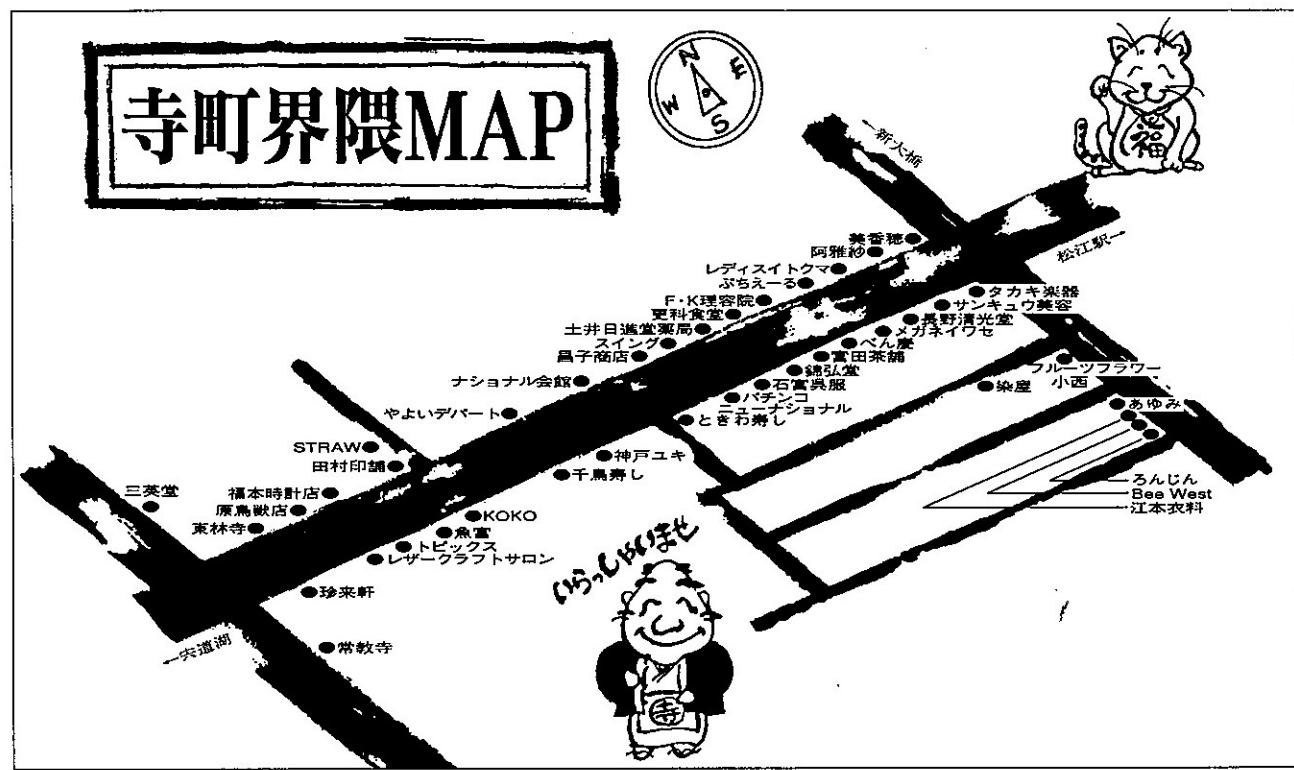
寺町界隈MAP

N
E
W
S

福

一新大橋

松江駅一

美香穂
阿雅紗
レディスイトクマ
ぷちえーる
F・K理容院
更科食堂
土井日進堂薬局
スイング
畠子商店
ナショナル会館
やよいデパート
STRAW
田村印舗
三英堂
福本時計店
原鳥獣店
東林寺
KOKO
魚富
トピックス
レザークラフトサロン
珍来軒
常教寺
一宍道湖
神戸ユキ
千鳥寿し
ときわ寿し
ニューナショナル
パチンコ
石富呉服
錦弘堂
富田茶舗
べん座
メガネイワセ
長野清光堂
サンキュウ美容
タカキ楽器
フルーツフラワー
小西
染屋
あゆみ
ろんじん
Bee West
江本衣料

いらっしゃいませ

寺